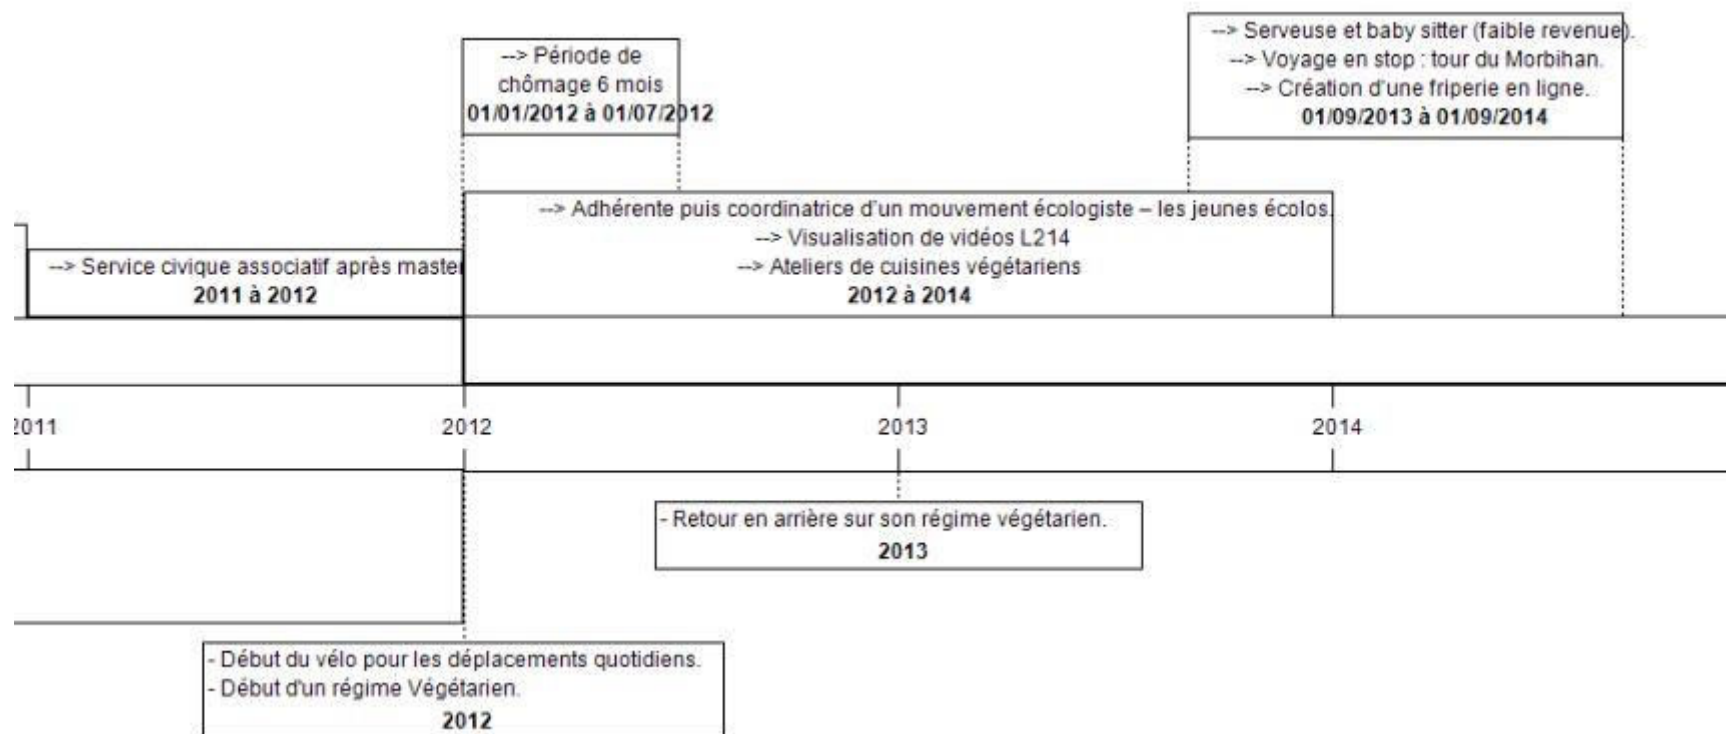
--> Période de chômage 6 mois
**01/01/2012 à 01/07/2012**

--> Serveuse et baby sitter (faible revenue).
--> Voyage en stop : tour du Morbihan.
--> Création d'une friperie en ligne.
**01/09/2013 à 01/09/2014**

--> Service civique associatif après master
**2011 à 2012**

--> Adhérente puis coordinatrice d'un mouvement écologiste – les jeunes écolos.
--> Visualisation de vidéos L214
--> Ateliers de cuisines végétariens
**2012 à 2014**

2011
2012
2013
2014

- Retour en arrière sur son régime végétarien.
**2013**

- Début du vélo pour les déplacements quotidiens.
- Début d'un régime Végétarien.
**2012**